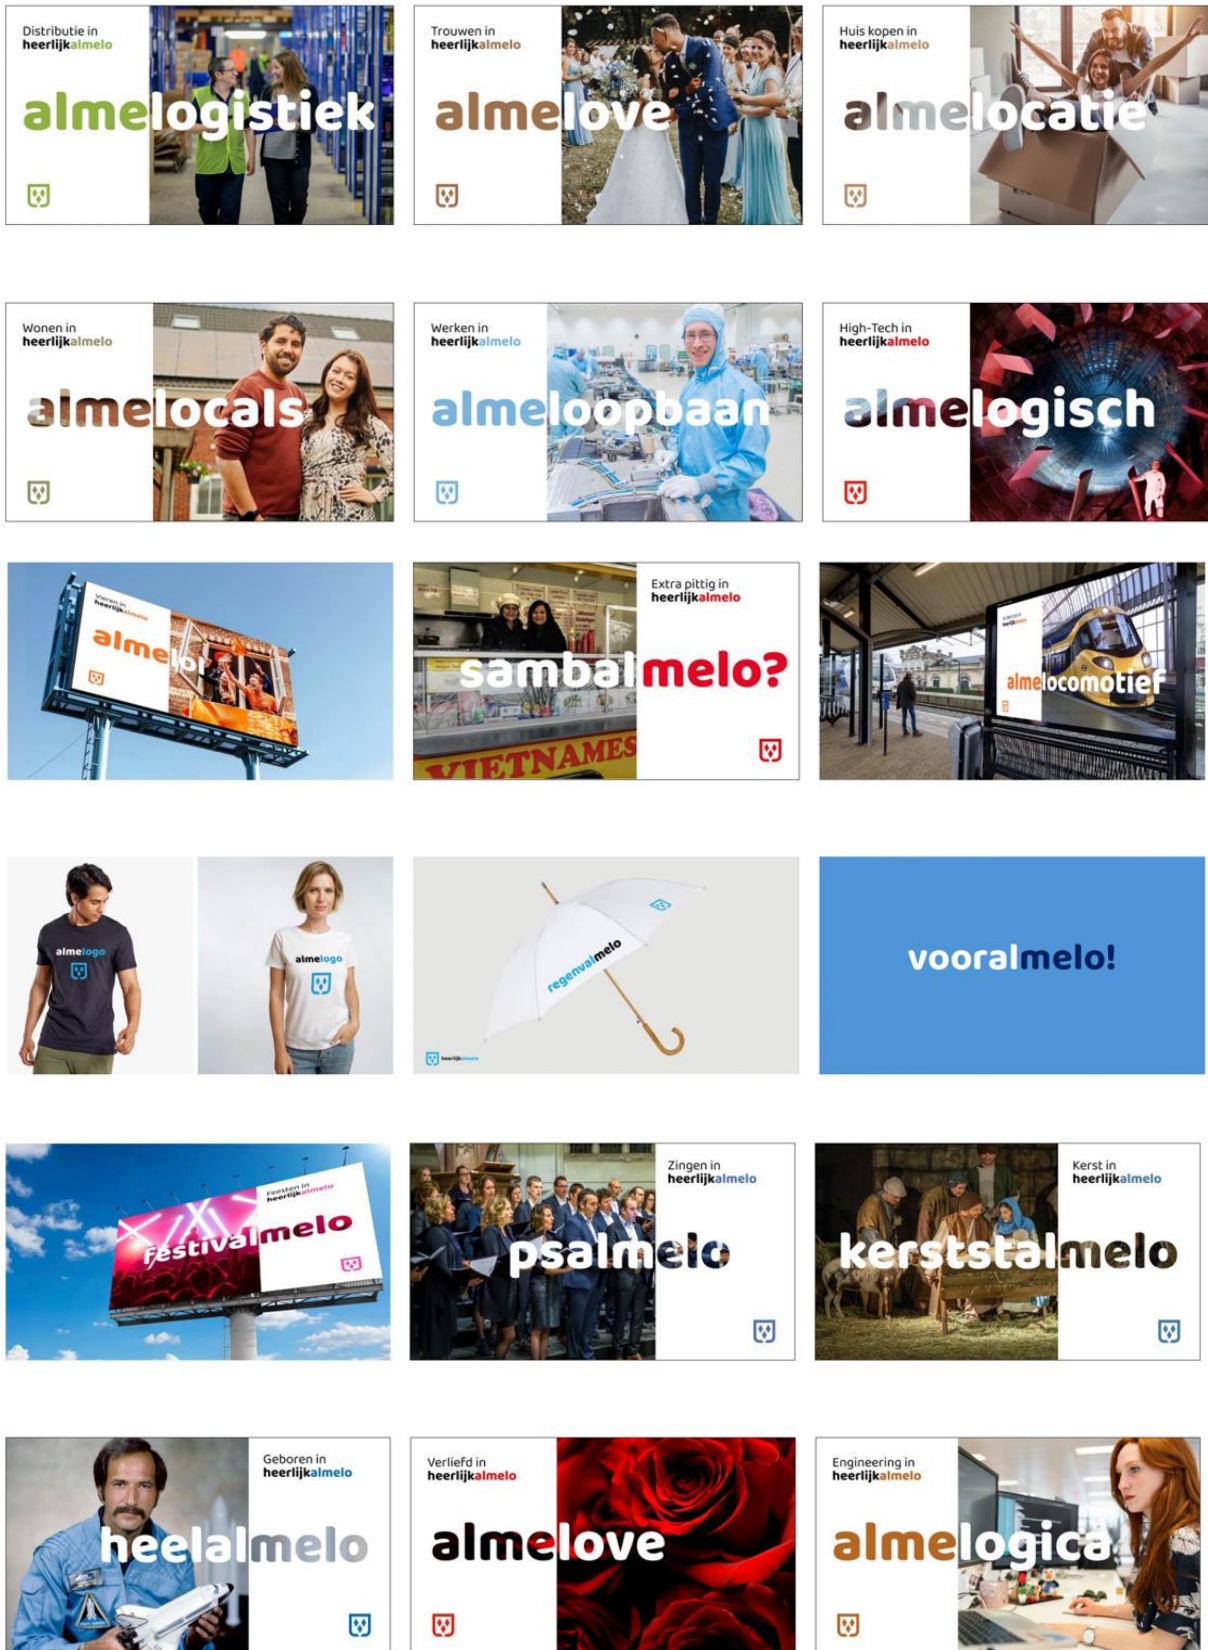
Distributie in
heerlijkalmelo
almelogistiek

Trouwen in
heerlijkalmelo
almelove

Huis kopen in
heerlijkalmelo
almelocatie

Wonen in
heerlijkalmelo
almelocals

Werken in
heerlijkalmelo
almeloopbaan

High-Tech in
heerlijkalmelo
almelogisch

Vieren in
heerlijkalmelo
almelol

Extra pittig in
heerlijkalmelo
sambalmelo?
VIETNAMES

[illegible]
heerlijkalmelo
almelocomotief

almelogo

almelogo

regenvalmelo
heerlijkalmelo

vooralmelo!

Feesten in
heerlijkalmelo
festivalmelo

Zingen in
heerlijkalmelo
psalmelo

Kerst in
heerlijkalmelo
kerststalmelo

Geboren in
heerlijkalmelo
heelalmelo

Verliefd in
heerlijkalmelo
almelove

Engineering in
heerlijkalmelo
almelogica